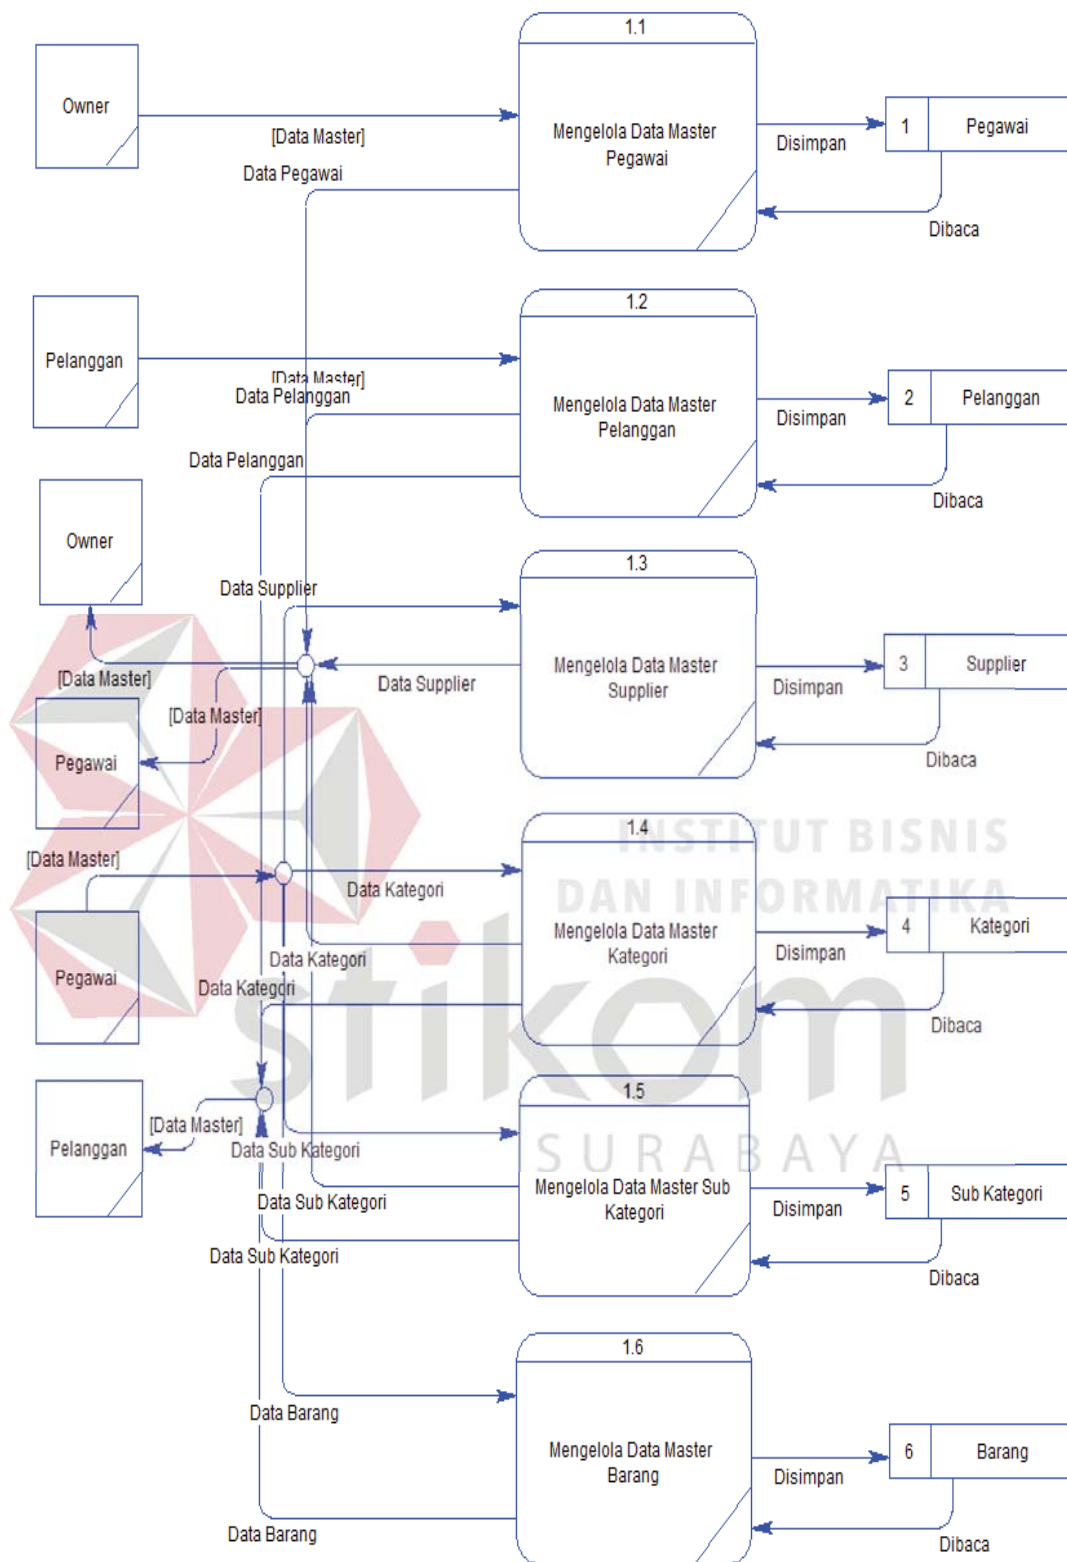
Owner

[Data Master]

Data Pegawai

1.1

Mengelola Data Master Pegawai

Disimpan

1 Pegawai

Dibaca

Pelanggan

[Data Master]

Data Pelanggan

Data Pelanggan

1.2

Mengelola Data Master Pelanggan

Disimpan

2 Pelanggan

Dibaca

Owner

Data Supplier

1.3

Mengelola Data Master Supplier

Data Supplier

Disimpan

3 Supplier

Dibaca

[Data Master]

[Data Master]

Pegawai

[Data Master]

1.4

Data Kategori

Mengelola Data Master Kategori

Disimpan

4 Kategori

Dibaca

Pegawai

Data Kategori

Data Kategori

Pelanggan

[Data Master]

Data Sub Kategori

1.5

Mengelola Data Master Sub Kategori

Disimpan

5 Sub Kategori

Dibaca

Data Sub Kategori

Data Sub Kategori

1.6

Data Barang

Mengelola Data Master Barang

Disimpan

6 Barang

Dibaca

Data Barang

INSTITUT BISNIS DAN INFORMATIKA stikom SURABAYA